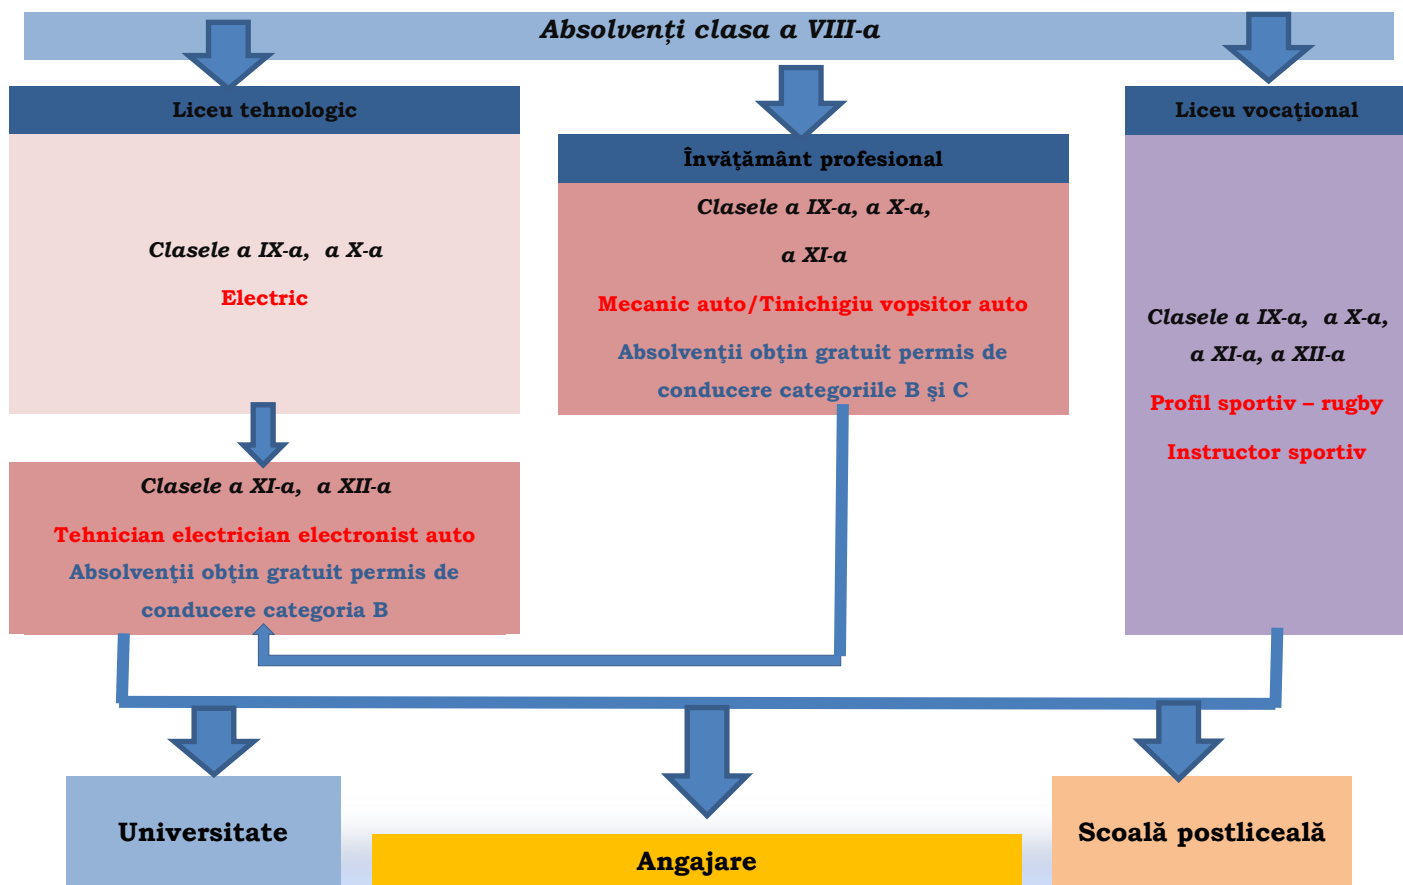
Absolvenți clasa a VIII-a

Liceu tehnologic

Clasele a IX-a, a X-a

Electric

Învăţământ profesional

Clasele a IX-a, a X-a, a XI-a

Mecanic auto/Tinichigiu vopsitor auto

Absolvenţii obţin gratuit permis de conducere categoriile B şi C

Liceu vocaţional

Clasele a IX-a, a X-a, a XI-a, a XII-a

Profil sportiv – rugby

Instructor sportiv

Clasele a XI-a, a XII-a

Tehnician electrician electronist auto

Absolvenţii obţin gratuit permis de conducere categoria B

Universitate

Angajare

Scoală postliceală